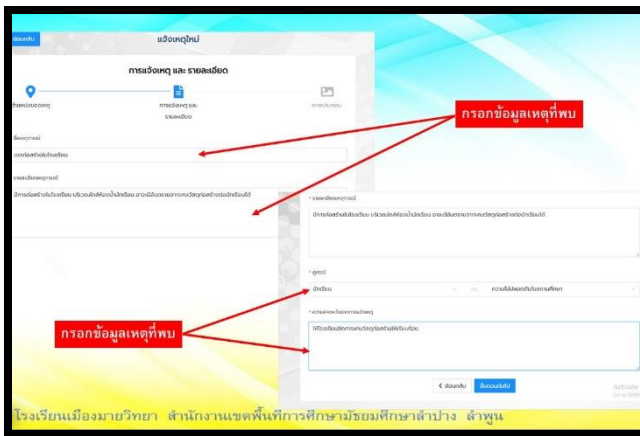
ย้อนกลับ
แจ้งเหตุใหม่
การแจ้งเหตุ และ รายละเอียด
ตำแหน่งของเหตุ
การแจ้งเหตุ และ รายละเอียด
ภาพประกอบ
ชื่อเหตุการณ์
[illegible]
รายละเอียดเหตุการณ์
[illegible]

กรอกข้อมูลเหตุที่พบ

* รายละเอียดเหตุการณ์
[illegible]
* ผู้ถูกกระทำ
นักเรียน
ความไม่ปลอดภัยในสถานศึกษา
* ความคาดหวังจากการแจ้งเหตุ
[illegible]

กรอกข้อมูลเหตุที่พบ

< ย้อนกลับ
ยืนยันแจ้งเหตุ
Activate
Go to

โรงเรียนเมืองมายวิทยา สำนักงานเขตพื้นที่การศึกษามัธยมศึกษาลำปาง ลำพูน